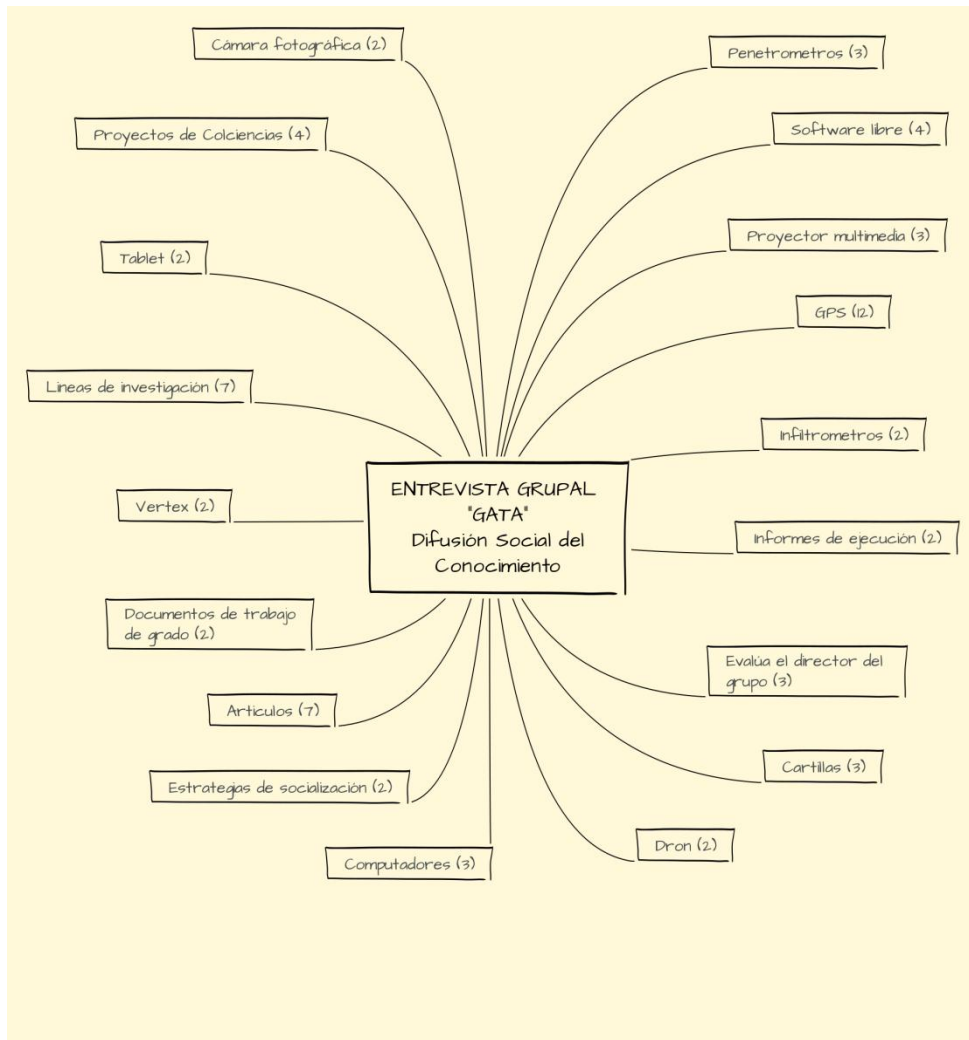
ENTREVISTA GRUPAL "GATA" Difusión Social del Conocimiento

Cámara fotográfica (2)

Proyectos de Colciencias (4)

Tablet (2)

Lineas de investigación (7)

Vertex (2)

Documentos de trabajo de grado (2)

Articulos (7)

Estrategias de socialización (2)

Computadores (3)

Penetrometros (3)

Software libre (4)

Proyector multimedia (3)

GPS (12)

Infiltrometros (2)

Informes de ejecución (2)

Evalúa el director del grupo (3)

Cartillas (3)

Dron (2)